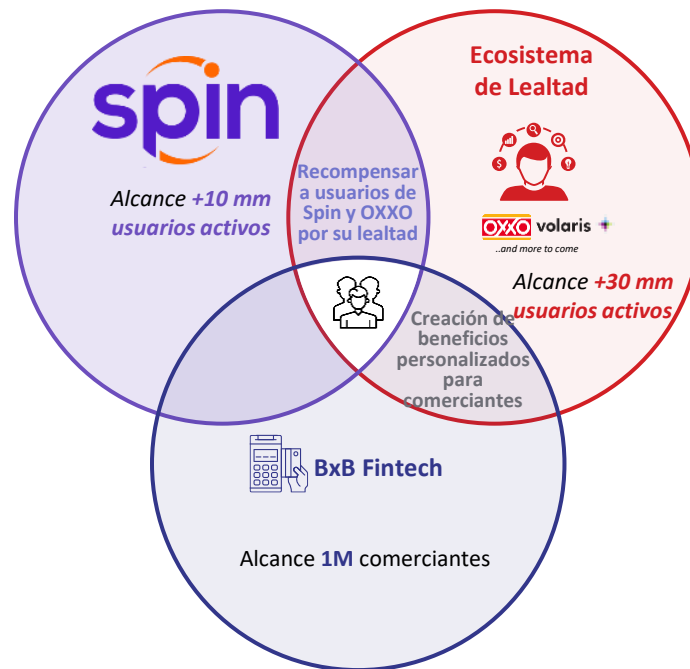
spin

Alcance +10 mm usuarios activos

Ecosistema de Lealtad

OXXO volaris

...and more to come

Alcance +30 mm usuarios activos

Recompensar a usuarios de Spin y OXXO por su lealtad

Creación de beneficios personalizados para comerciantes

BxB Fintech

Alcance 1M comerciantes